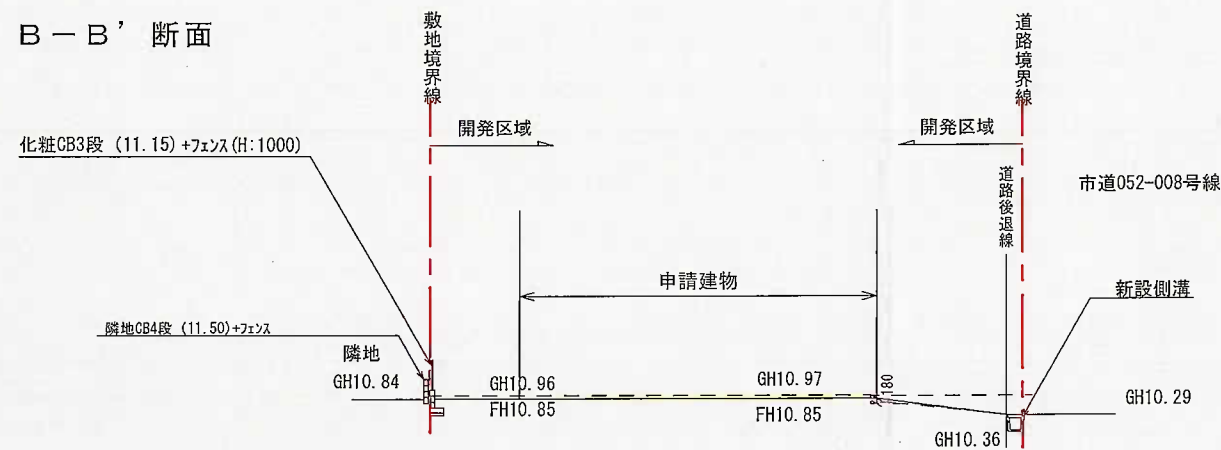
B－B’断面

敷地境界線

道路境界線

化粧CB3段（11.15）+フェンス(H:1000)

開発区域

開発区域

市道052-008号線

道路後退線

申請建物

新設側溝

隣地CB4段（11.50）+フェンス

隣地

GH10.84

GH10.96

GH10.97

180

FH10.85

FH10.85

GH10.29

GH10.36